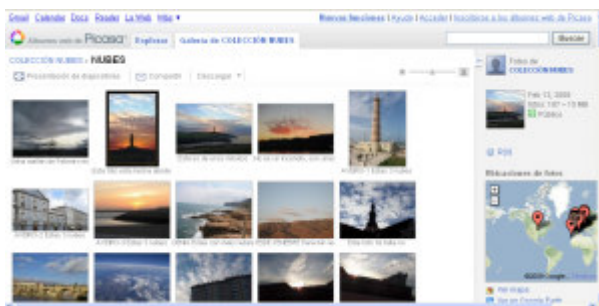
Email Calendar Docs Reader La Web Más ▾

Nuevas funciones | Ayuda | Acceder | Inscribirse a los álbumes web de Picasa

Álbumes web de Picasa

Explorar

Galería de COLECCIÓN NUBES

Buscar

COLECCIÓN NUBES > NUBES

Presentación de diapositivas

Compartir

Descargar ▾

Fotos de COLECCIÓN NUBES

Feb 13, 2009

Ubicaciones de fotos

©2009 Google

RSS

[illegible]

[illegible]